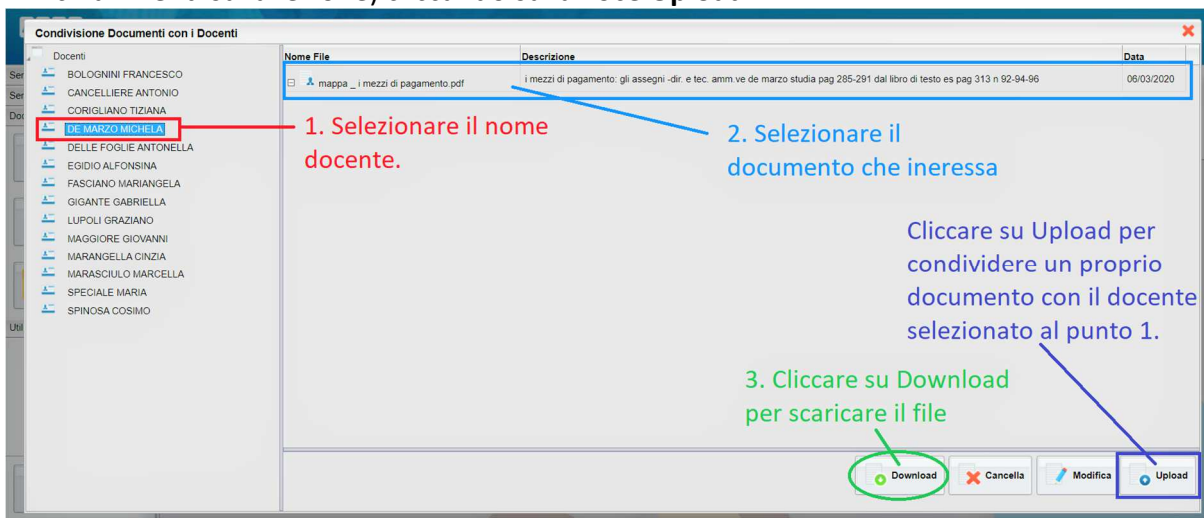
Condivisione Documenti con i Docenti

Docenti
BOLOGNINI FRANCESCO
CANCELLIERE ANTONIO
CORIGLIANO TIZIANA
DE MARZO MICHELA
DELLE FOGLIE ANTONELLA
EGIDIO ALFONSINA
FASCIANO MARIANGELA
GIGANTE GABRIELLA
LUPOLI GRAZIANO
MAGGIORE GIOVANNI
MARANGELLA CINZIA
MARASCIULO MARCELLA
SPECIALE MARIA
SPINOSA COSIMO

| Nome File | Descrizione | Data |
|---|---|---|
| mappa _ i mezzi di pagamento.pdf | i mezzi di pagamento: gli assegni -dir. e tec. amm.ve de marzo studia pag 285-291 dal libro di testo es pag 313 n 92-94-96 | 06/03/2020 |

1. Selezionare il nome docente.

2. Selezionare il documento che ineressa

Cliccare su Upload per condividere un proprio documento con il docente selezionato al punto 1.

3. Cliccare su Download per scaricare il file

Download
Cancella
Modifica
Upload